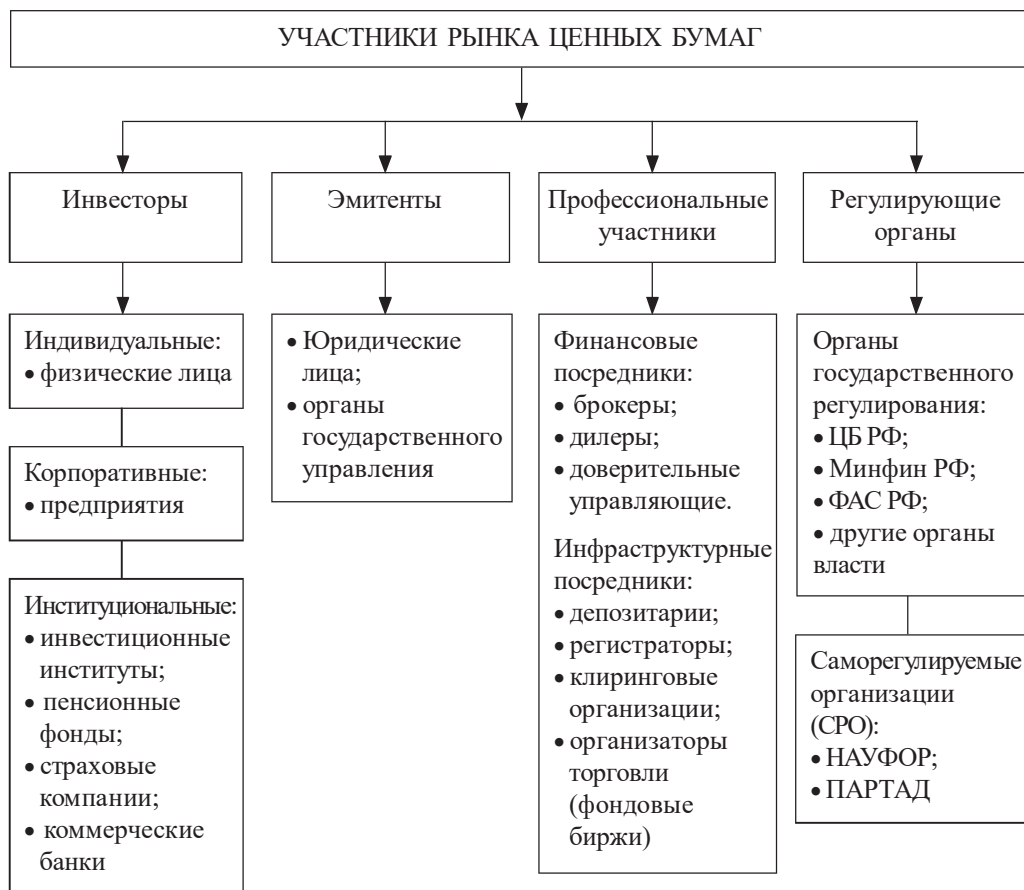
УЧАСТНИКИ РЫНКА ЦЕННЫХ БУМАГ

Инвесторы

Индивидуальные:
• физические лица

Корпоративные:
• предприятия

Институциональные:
• инвестиционные институты;
• пенсионные фонды;
• страховые компании;
• коммерческие банки

Эмитенты

• Юридические лица;
• органы государственного управления

Профессиональные участники

Финансовые посредники:
• брокеры;
• дилеры;
• доверительные управляющие.

Инфраструктурные посредники:
• депозитарии;
• регистраторы;
• клиринговые организации;
• организаторы торговли (фондовые биржи)

Регулирующие органы

Органы государственного регулирования:
• ЦБ РФ;
• Минфин РФ;
• ФАС РФ;
• другие органы власти

Саморегулируемые организации (СРО):
• НАУФОР;
• ПАРТАД